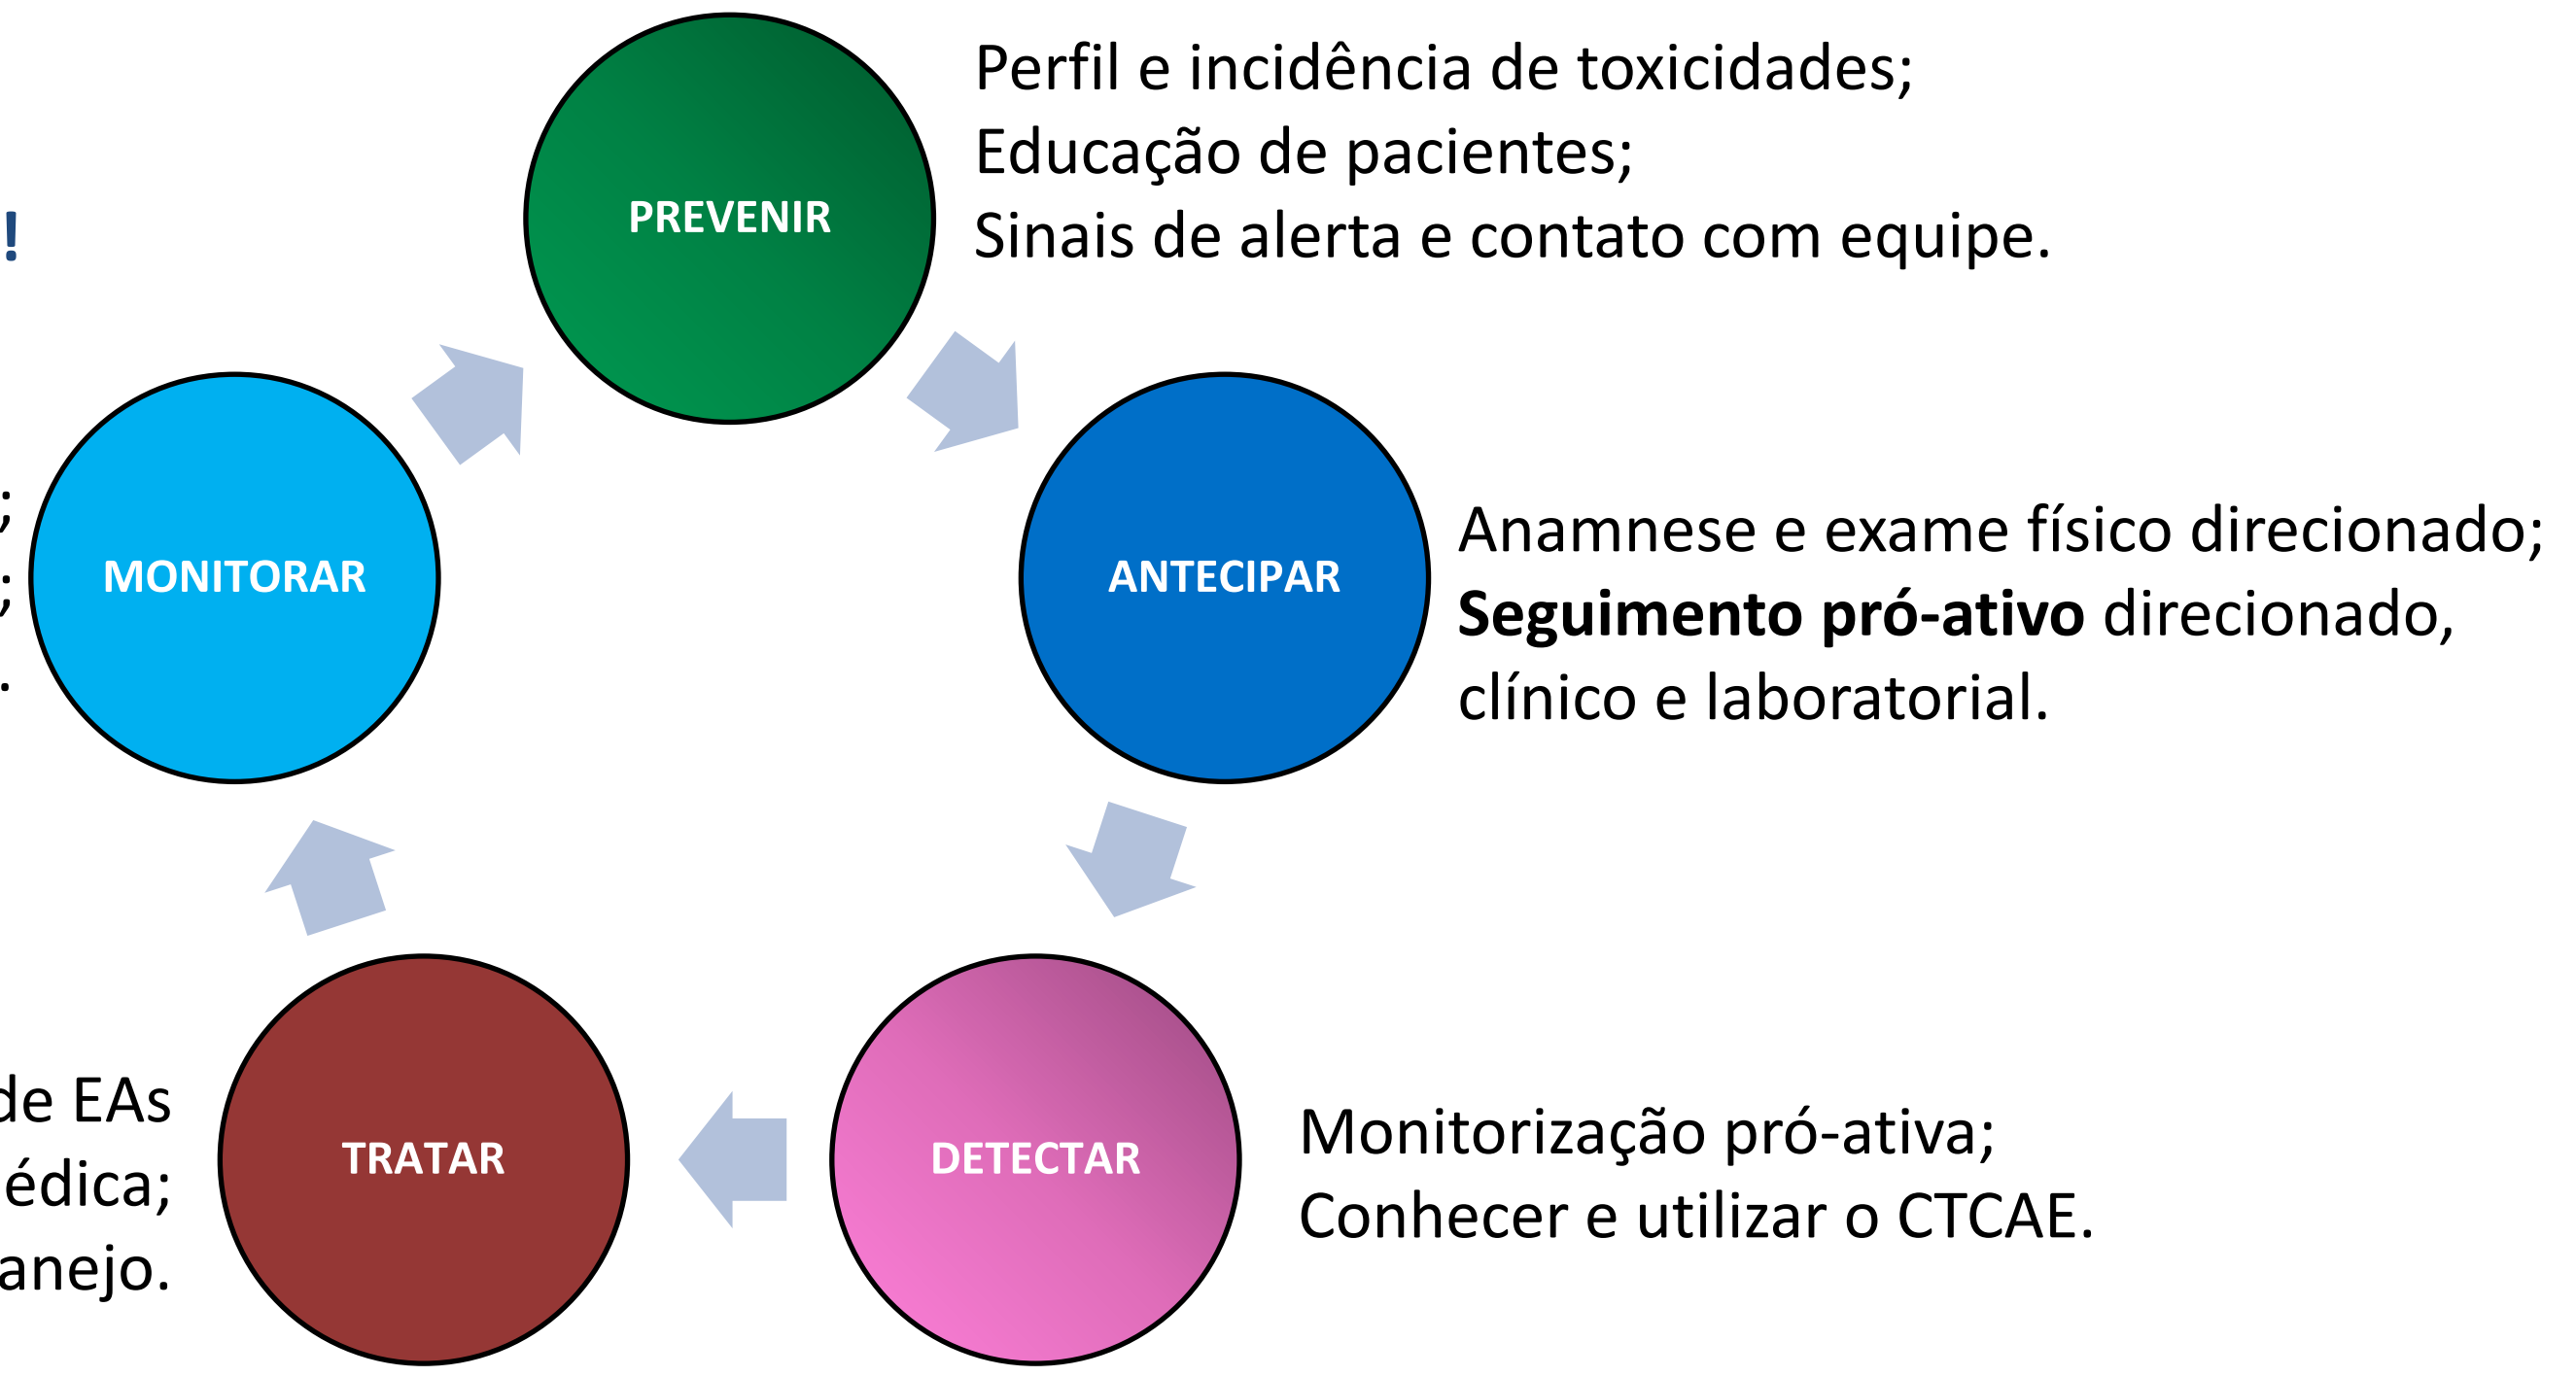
!

PREVENIR

Perfil e incidência de toxicidades;
Educação de pacientes;
Sinais de alerta e contato com equipe.

ANTECIPAR

Anamnese e exame físico direcionado;
**Seguimento pró-ativo** direcionado, clínico e laboratorial.

DETECTAR

Monitorização pró-ativa;
Conhecer e utilizar o CTCAE.

TRATAR

de EAs
édica;
anejo.

MONITORAR

;
;
.